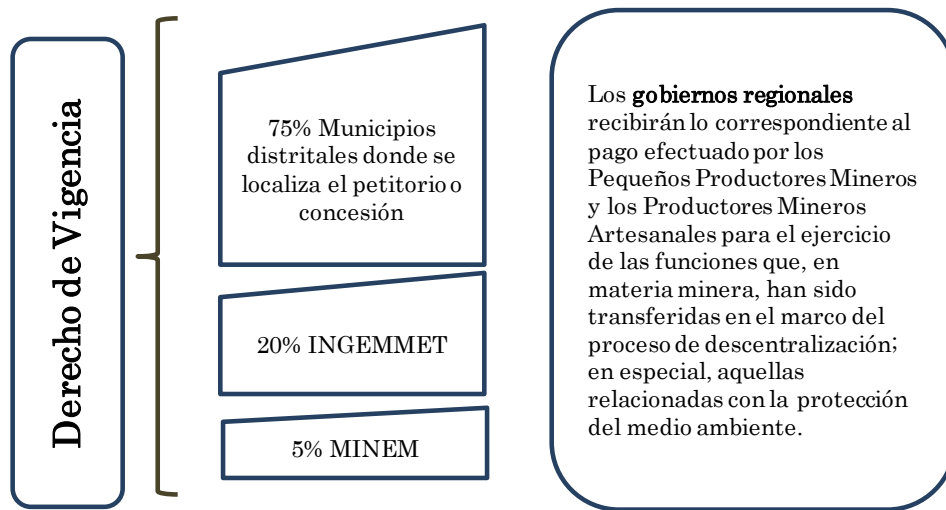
Derecho de Vigencia

75% Municipios distritales donde se localiza el petitorio o concesión

20% INGEMMET

5% MINEM

Los **gobiernos regionales** recibirán lo correspondiente al pago efectuado por los Pequeños Productores Mineros y los Productores Mineros Artesanales para el ejercicio de las funciones que, en materia minera, han sido transferidas en el marco del proceso de descentralización; en especial, aquellas relacionadas con la protección del medio ambiente.